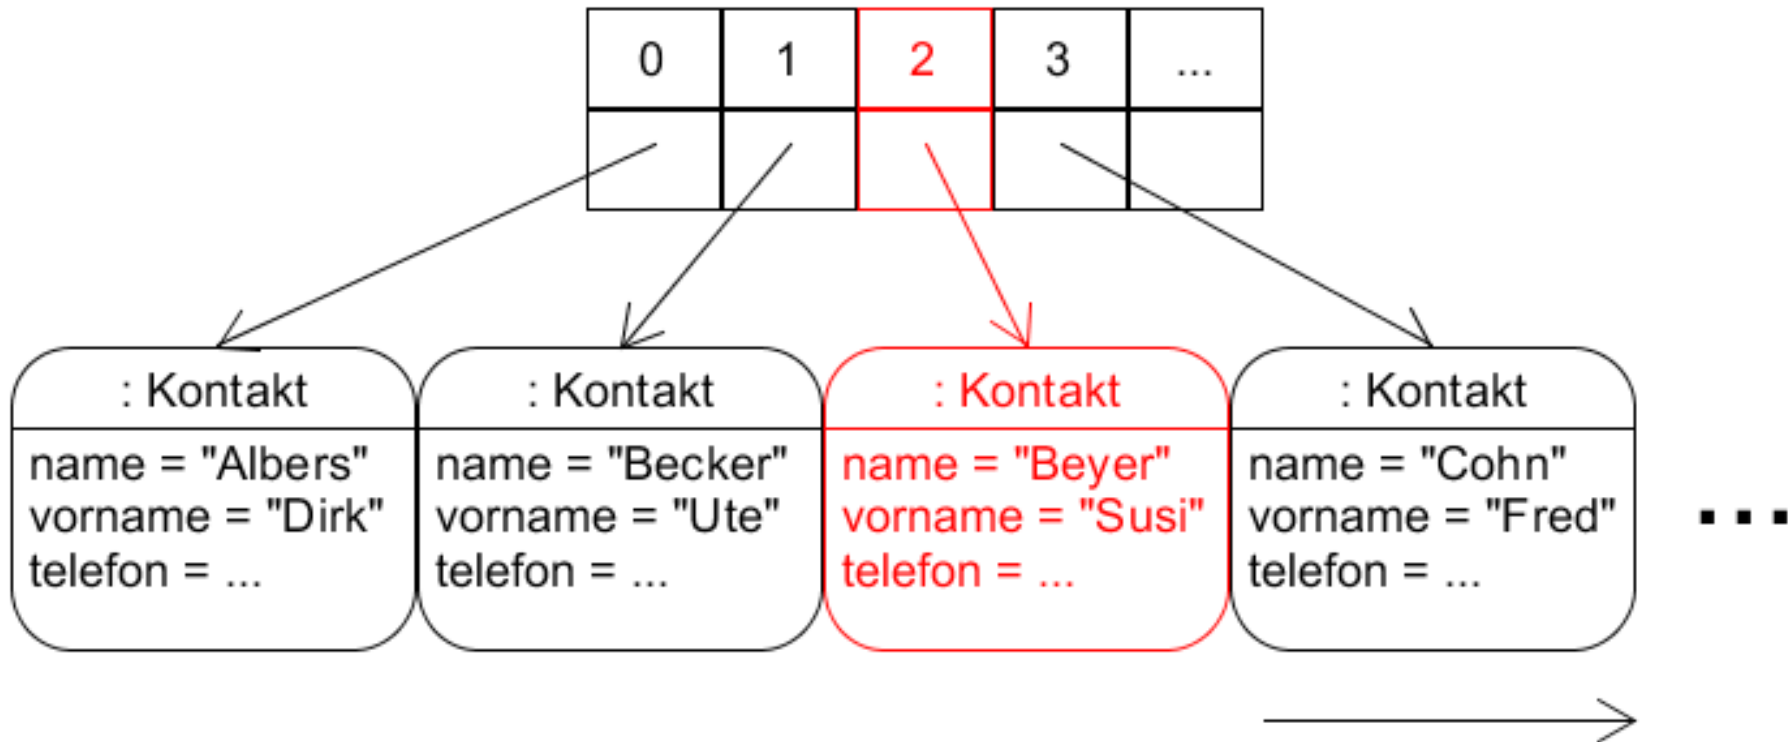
| 0 | 1 | 2 | 3 | ... |
|---|---|---|---|---|
| | | | | |

: Kontakt
name = "Albers"
vorname = "Dirk"
telefon = ...

: Kontakt
name = "Becker"
vorname = "Ute"
telefon = ...

: Kontakt
name = "Beyer"
vorname = "Susi"
telefon = ...

: Kontakt
name = "Cohn"
vorname = "Fred"
telefon = ...

...